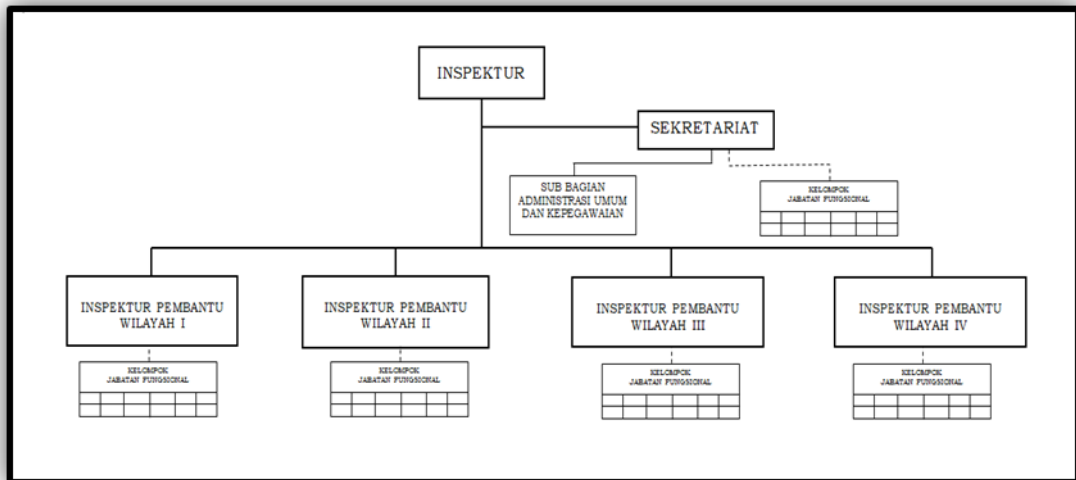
INSPEKTUR

SEKRETARIAT

SUB BAGIAN ADMINISTRASI UMUM DAN KEPEGAWAIAN

KELOMPOK JABATAN FUNGSIONAL

INSPEKTUR PEMBANTU WILAYAH I

KELOMPOK JABATAN FUNGSIONAL

INSPEKTUR PEMBANTU WILAYAH II

KELOMPOK JABATAN FUNGSIONAL

INSPEKTUR PEMBANTU WILAYAH III

KELOMPOK JABATAN FUNGSIONAL

INSPEKTUR PEMBANTU WILAYAH IV

KELOMPOK JABATAN FUNGSIONAL